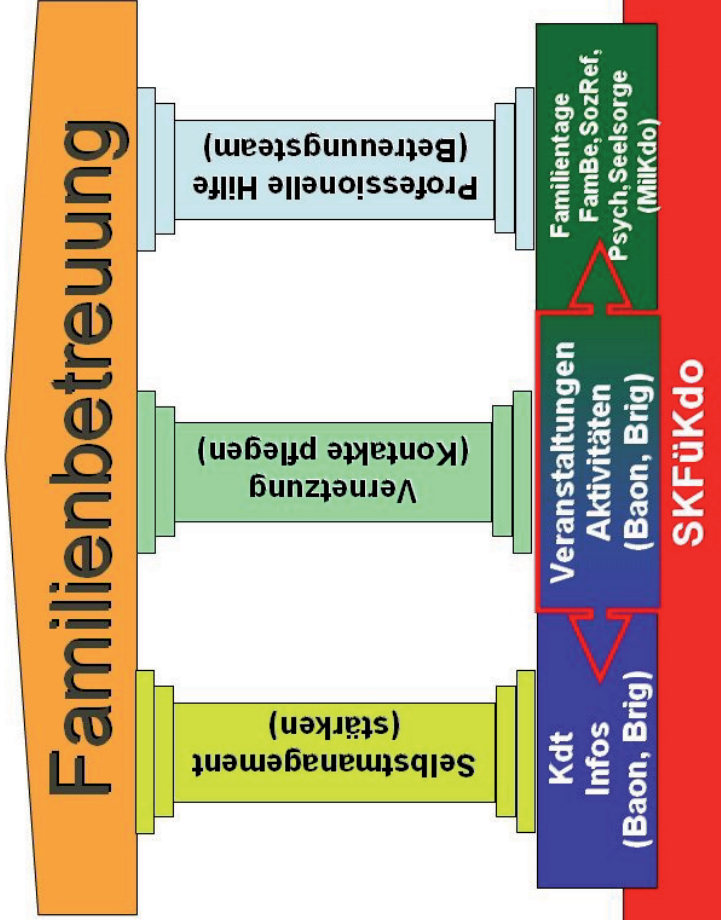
Familienbetreuung

Selbstmanagement (stärken)

Vernetzung (Kontakte pflegen)

Professionelle Hilfe (Betreuungsteam)

Kdt Infos (Baon, Brig)

Veranstaltungen Aktivitäten (Baon, Brig)

Familientage FamBe, SozRef, Psych, Seelsorge (MilKdo)

SKFüKdo